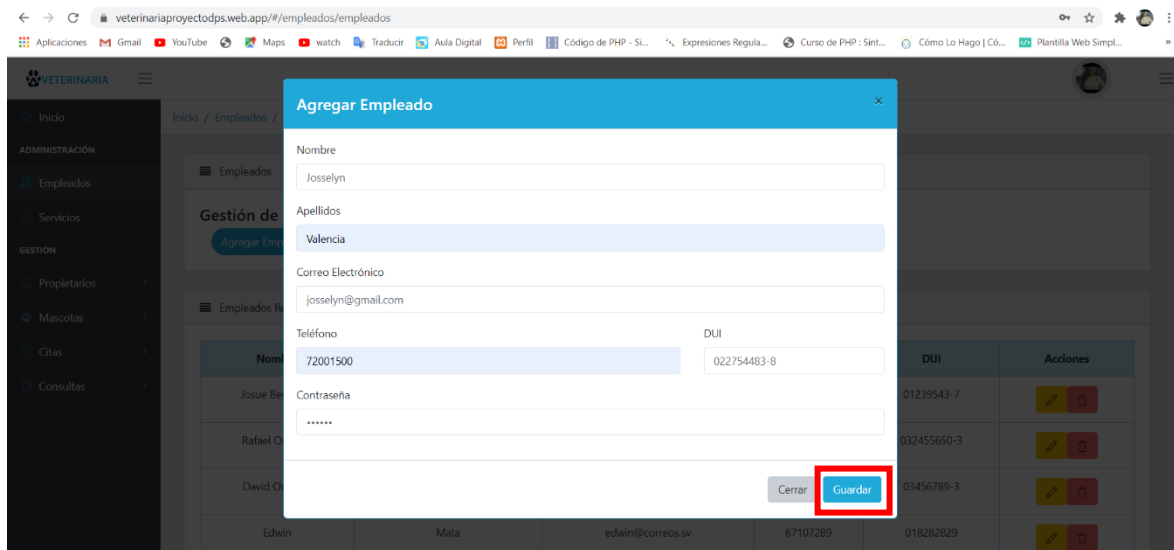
veterinariaproyectodps.web.app/#/empleados/empleados

Aplicaciones Gmail YouTube Maps watch Traducir Aula Digital Perfil Código de PHP - Si... Expresiones Regula... Curso de PHP : Sint... Cómo Lo Hago | Có... Plantilla Web Simpl...

VETERINARIA

Inicio
ADMINISTRACIÓN
Empleados
Servicios
GESTIÓN
Propietarios
Mascotas
Citas
Consultas

Inicio / Empleados /

Empleados

Gestión de

Agregar Emp

Empleados R

| Nom | | | | DUI | Acciones |
|---|---|---|---|---|---|
| Josue Be | | | | 01239543-7 | |
| Rafael O | | | | 032455650-3 | |
| David Or | | | | 03456789-3 | |
| Edwin | Mata | edwin@correos.sv | 67107289 | 018282829 | |

Agregar Empleado ×

Nombre
Josselyn

Apellidos
Valencia

Correo Electrónico
josselyn@gmail.com

Teléfono
72001500

DUI
022754483-8

Contraseña
••••••

Cerrar Guardar